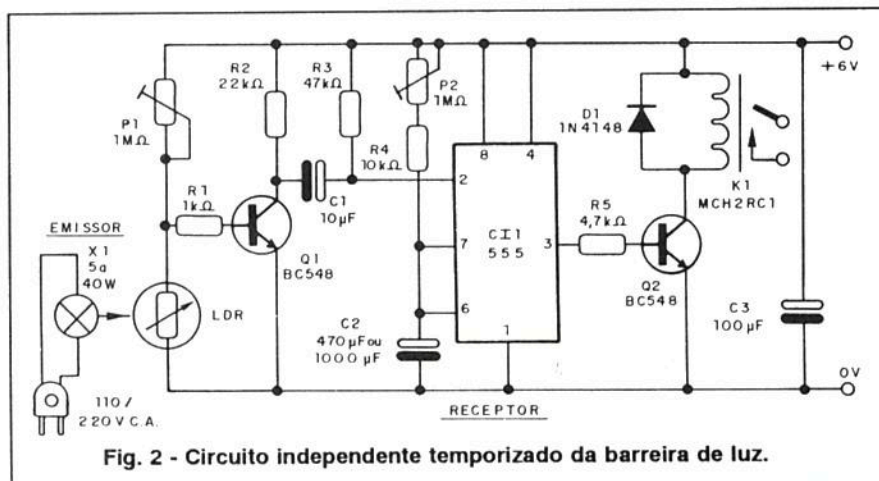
+6V

P1
1MΩ

R2
22kΩ

R3
47kΩ

P2
1MΩ

R4
10kΩ

8
4

D1
1N4148

K1
MCH2RC1

R1
1kΩ

C1
10µF

2

CI1
555

3

R5
4,7kΩ

EMISSOR

X1
5a
40W

Q1
BC548

7

Q2
BC548

LDR

6

C2
470µFou
1000µF

1

C3
100µF

110/
220V C.A.

0V

RECEPTOR

Fig. 2 - Circuito independente temporizado da barreira de luz.